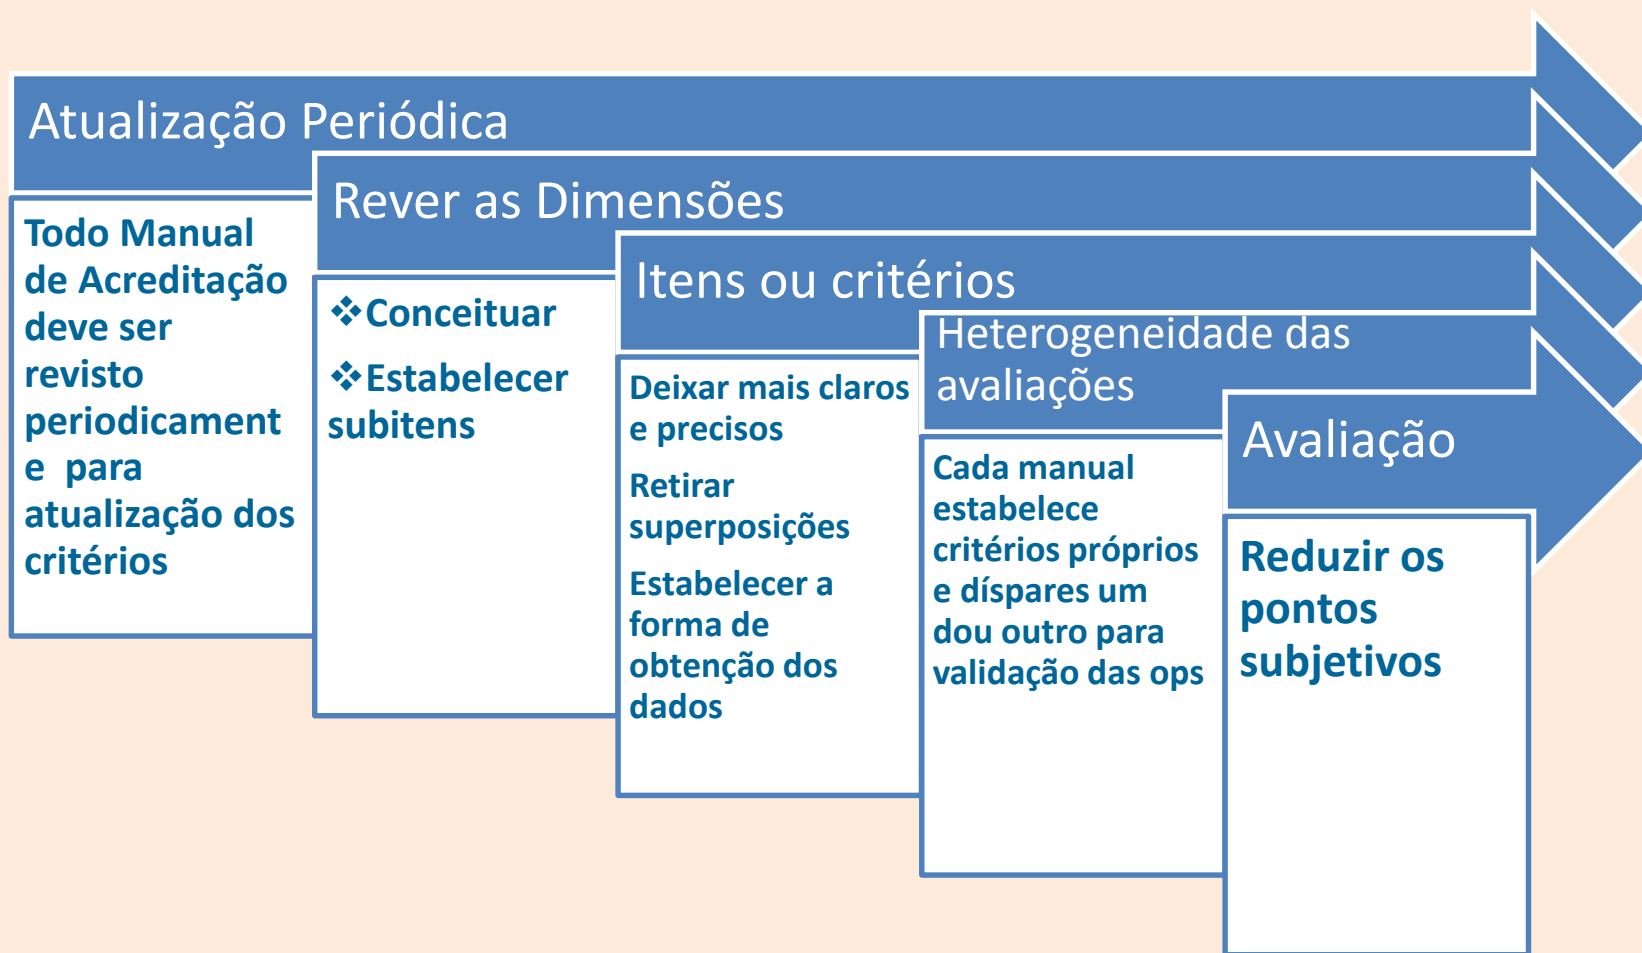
Atualização Periódica

Todo Manual de Acreditação deve ser revisto periodicament e para atualização dos critérios

Rever as Dimensões

❖Conceituar

❖Estabelecer subitens

Itens ou critérios

Deixar mais claros e precisos

Retirar superposições

Estabelecer a forma de obtenção dos dados

Heterogeneidade das avaliações

Cada manual estabelece critérios próprios e díspares um dou outro para validação das ops

Avaliação

Reduzir os pontos subjetivos